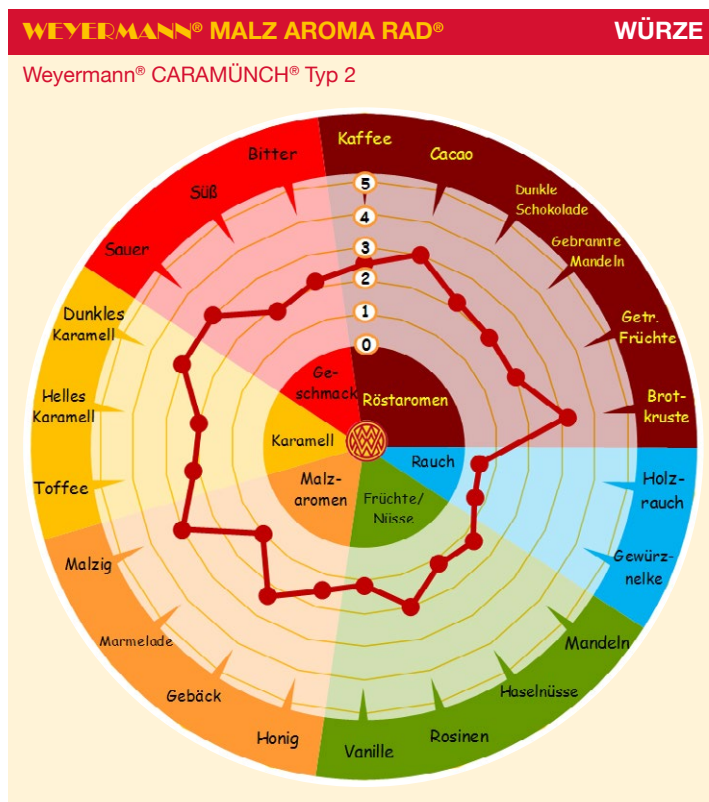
WEYERMANN® MALZ AROMA RAD®

WÜRZE

Weyermann® CARAMÜNCH® Typ 2

Kaffee
Cacao
Dunkle Schokolade
Gebrannte Mandeln
Getr. Früchte
Brotkruste
Holzrauch
Gewürznelke
Mandeln
Haselnüsse
Rosinen
Vanille
Honig
Gebäck
Marmelade
Malzig
Toffee
Helles Karamell
Dunkles Karamell
Sauer
Süß
Bitter

5
4
3
2
1
0

Geschmack
Röstaromen
Rauch
Früchte/Nüsse
Malzaromen
Karamell